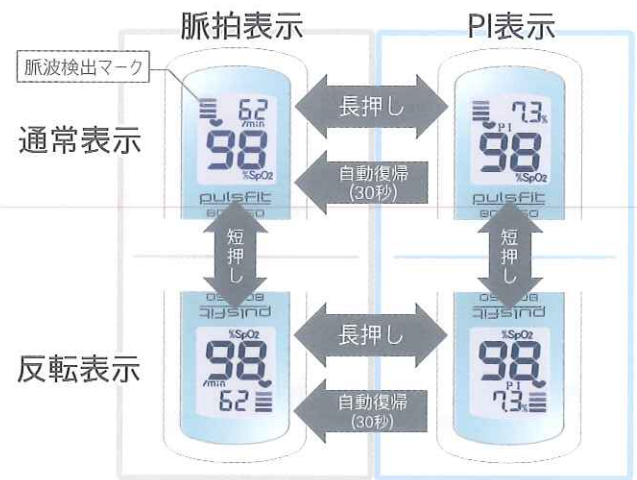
脈拍表示

PI表示

脈波検出マーク

通常表示

62 /min

98 %SpO2

pulsfit BO-750

長押し

7.3 % PI

98 %SpO2

pulsfit BO-750

自動復帰 (30秒)

短押し

短押し

反転表示

%SpO2 98 /min 62

長押し

%SpO2 98 PI 7.3 %

自動復帰 (30秒)